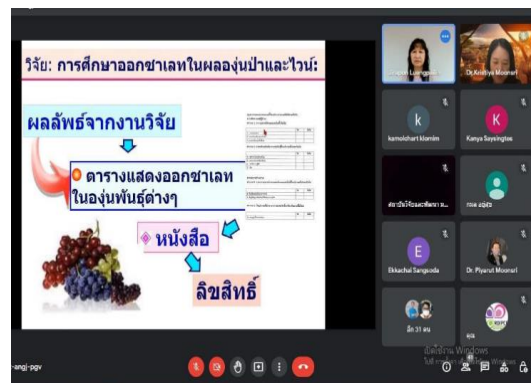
วิจัย: การศึกษาออกซาเลทในผลองุ่นป่าและไวน์:

ผลลัพธ์จากงานวิจัย

ตารางแสดงออกซาเลท ในองุ่นพันธุ์ต่างๆ

หนังสือ

ลิขสิทธิ์

Lungpao

Dr.Kristiya Moonsri

kamolchart klomim

Kenya Saysingtes

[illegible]

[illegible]

Ekkachai Sangsoda

Dr. Piyarut Moonsri

อีก 31 คน

คุณ

-angj-pgv

เปิดใช้งาน Windows